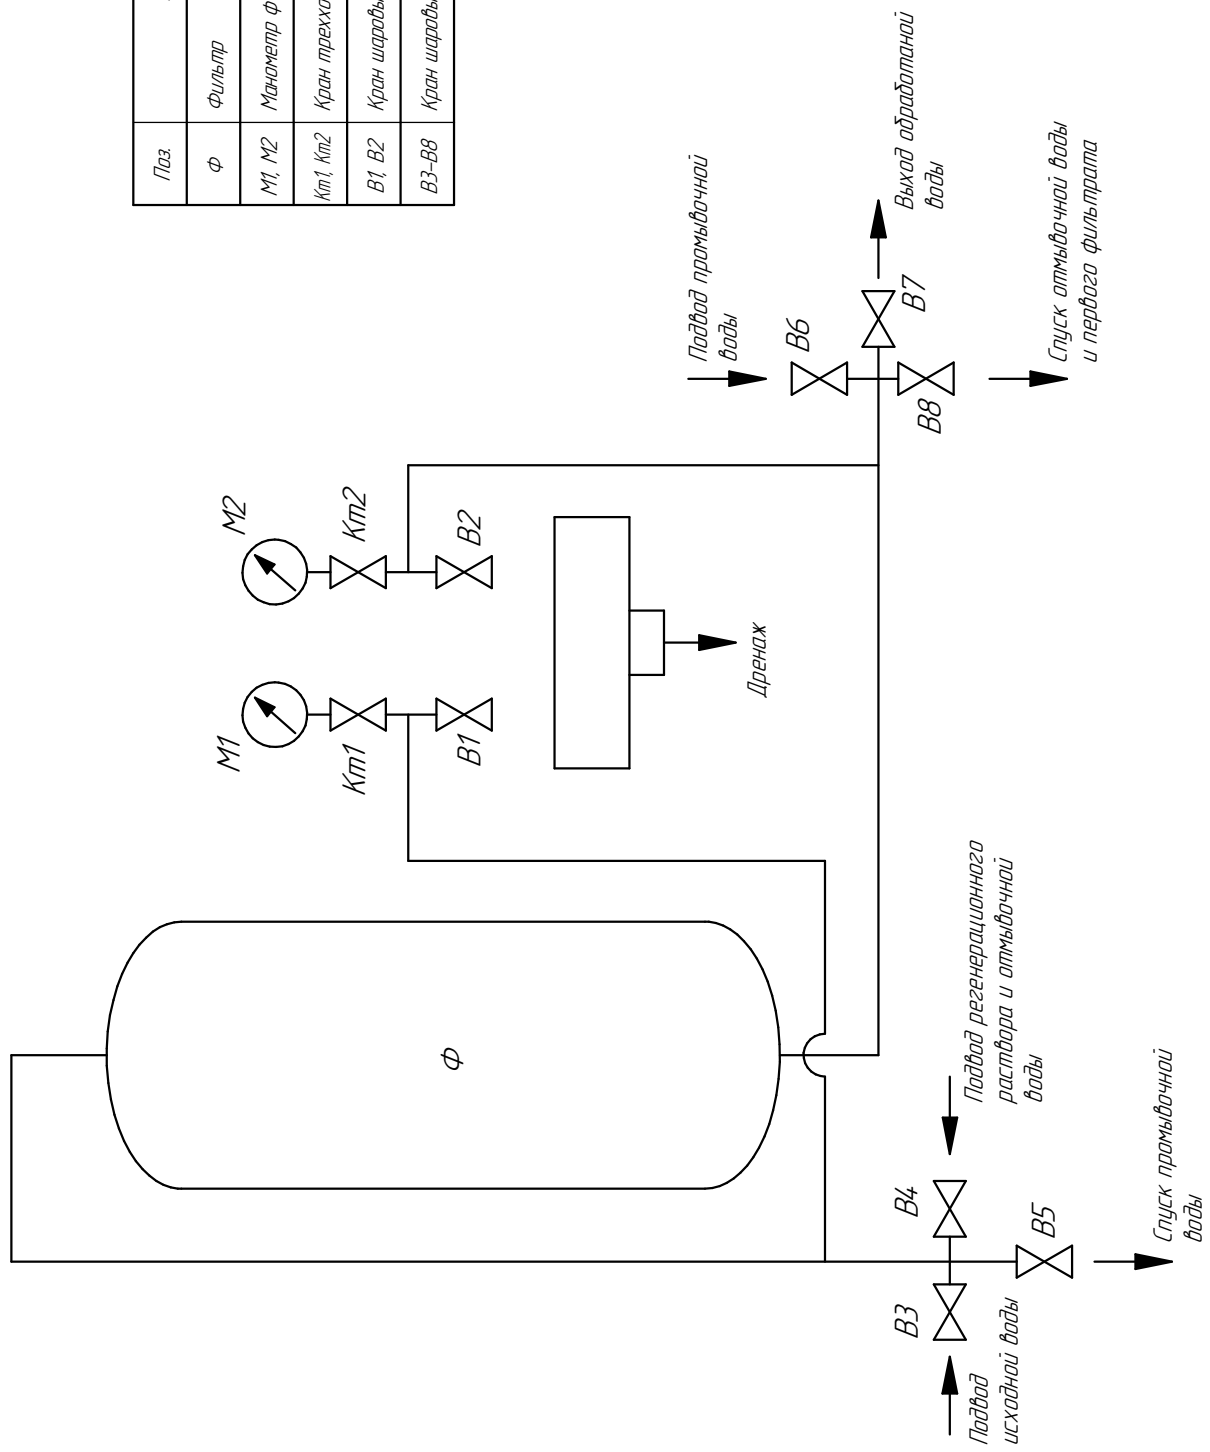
| Поз. | |
|---|---|
| Ф | Фильтр |
| М1, М2 | Манометр ф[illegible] |
| Кт1, Кт2 | Кран трехх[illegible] |
| В1, В2 | Кран шаровы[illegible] |
| В3-В8 | Кран шаровы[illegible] |

Подвод промывочной воды

В6

В7

Выход обработаной воды

В8

Спуск отмывочной воды и первого фильтрата

М2

Кт2

В2

М1

Кт1

В1

Дренаж

Ф

Подвод регенерационного раствора и отмывочной воды

В4

В3

В5

Подвод исходной воды

Спуск промывочной воды